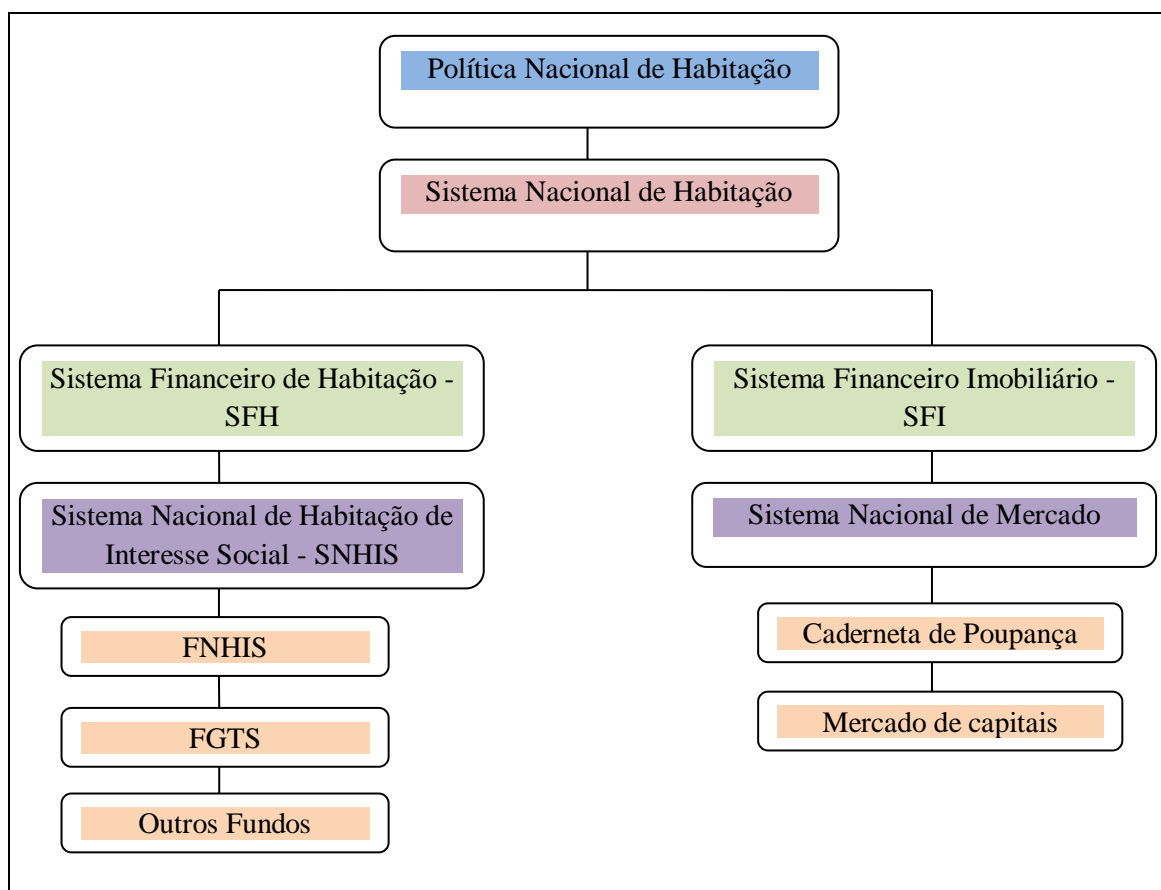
Política Nacional de Habitação

Sistema Nacional de Habitação

Sistema Financeiro de Habitação - SFH

Sistema Nacional de Habitação de Interesse Social - SNHIS

FNHIS

FGTS

Outros Fundos

Sistema Financeiro Imobiliário - SFI

Sistema Nacional de Mercado

Caderneta de Poupança

Mercado de capitais